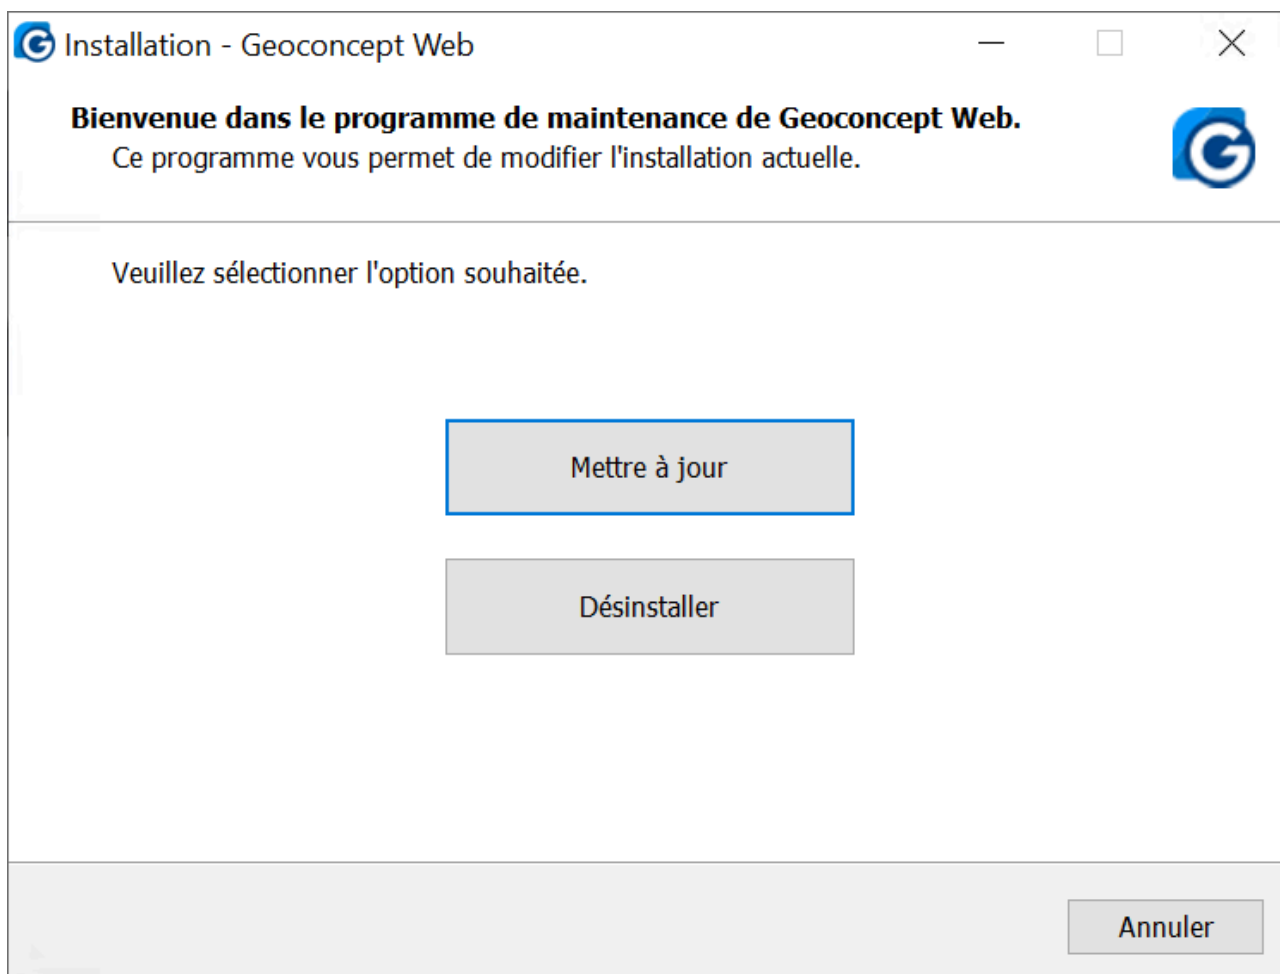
Installation - Geoconcept Web

Bienvenue dans le programme de maintenance de Geoconcept Web.
Ce programme vous permet de modifier l'installation actuelle.

Veuillez sélectionner l'option souhaitée.

Mettre à jour

Désinstaller

Annuler